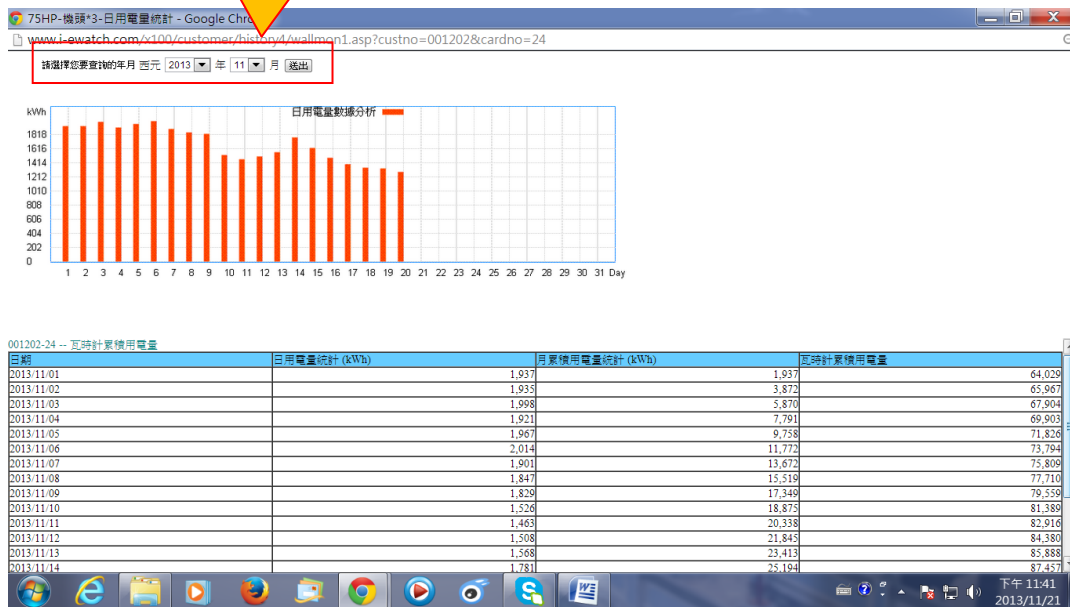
75HP-機頭*3-日用電量統計 - Google Chro

www.i-ewatch.com/x100/customer/history4/wallmon1.asp?custno=001202&cardno=24

請選擇您要查詢的年月 西元 2013 年 11 月 送出

kWh
日用電量數據分析
1818
1616
1414
1212
1010
808
606
404
202
0
1 2 3 4 5 6 7 8 9 10 11 12 13 14 15 16 17 18 19 20 21 22 23 24 25 26 27 28 29 30 31 Day

001202-24 -- 瓦時計累積用電量

| 日期 | 日用電量統計 (kWh) | 月累積用電量統計 (kWh) | 瓦時計累積用電量 |
|---|---|---|---|
| 2013/11/01 | 1,937 | 1,937 | 64,029 |
| 2013/11/02 | 1,935 | 3,872 | 65,967 |
| 2013/11/03 | 1,998 | 5,870 | 67,904 |
| 2013/11/04 | 1,921 | 7,791 | 69,903 |
| 2013/11/05 | 1,967 | 9,758 | 71,826 |
| 2013/11/06 | 2,014 | 11,772 | 73,794 |
| 2013/11/07 | 1,901 | 13,672 | 75,809 |
| 2013/11/08 | 1,847 | 15,519 | 77,710 |
| 2013/11/09 | 1,829 | 17,349 | 79,559 |
| 2013/11/10 | 1,526 | 18,875 | 81,389 |
| 2013/11/11 | 1,463 | 20,338 | 82,916 |
| 2013/11/12 | 1,508 | 21,845 | 84,380 |
| 2013/11/13 | 1,568 | 23,413 | 85,888 |
| 2013/11/14 | 1,781 | 25,194 | 87,457 |

下午 11:41
2013/11/21